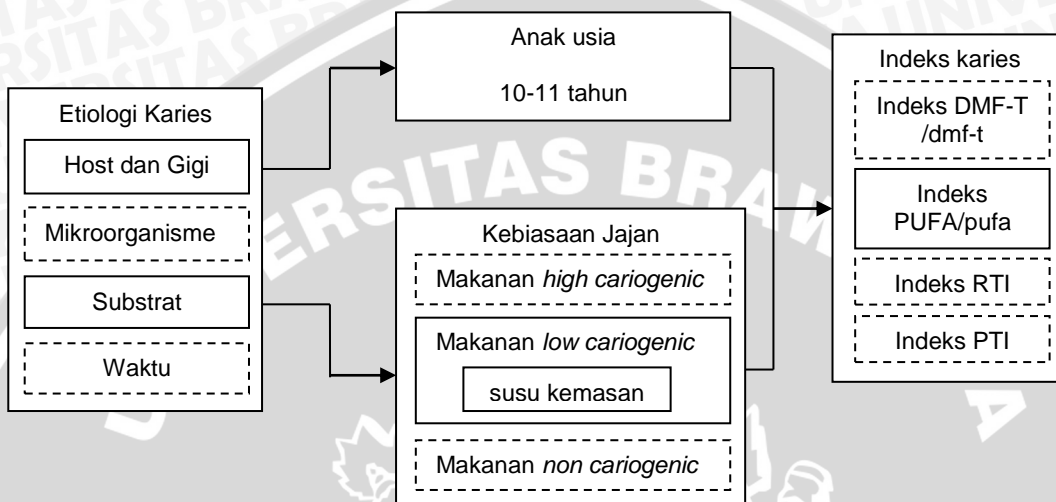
Etiologi Karies

Host dan Gigi

Mikroorganisme

Substrat

Waktu

Anak usia

10-11 tahun

Kebiasaan Jajan

Makanan *high cariogenic*

Makanan *low cariogenic*

susu kemasan

Makanan *non cariogenic*

Indeks karies

Indeks DMF-T /dmf-t

Indeks PUFA/pufa

Indeks RTI

Indeks PTI